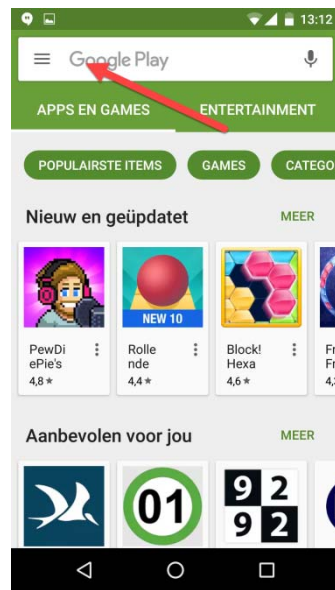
13:12

Google Play

APPS EN GAMES
ENTERTAINMENT

POPULAIRSTE ITEMS
GAMES
CATEGO

Nieuw en geüpdatet
MEER

PewDiePie's
4,8 ★

NEW 10
Rollende
4,4 ★

Block! Hexa
4,6 ★

Fr
Fr
4,

Aanbevolen voor jou
MEER

01

9 2
9 2